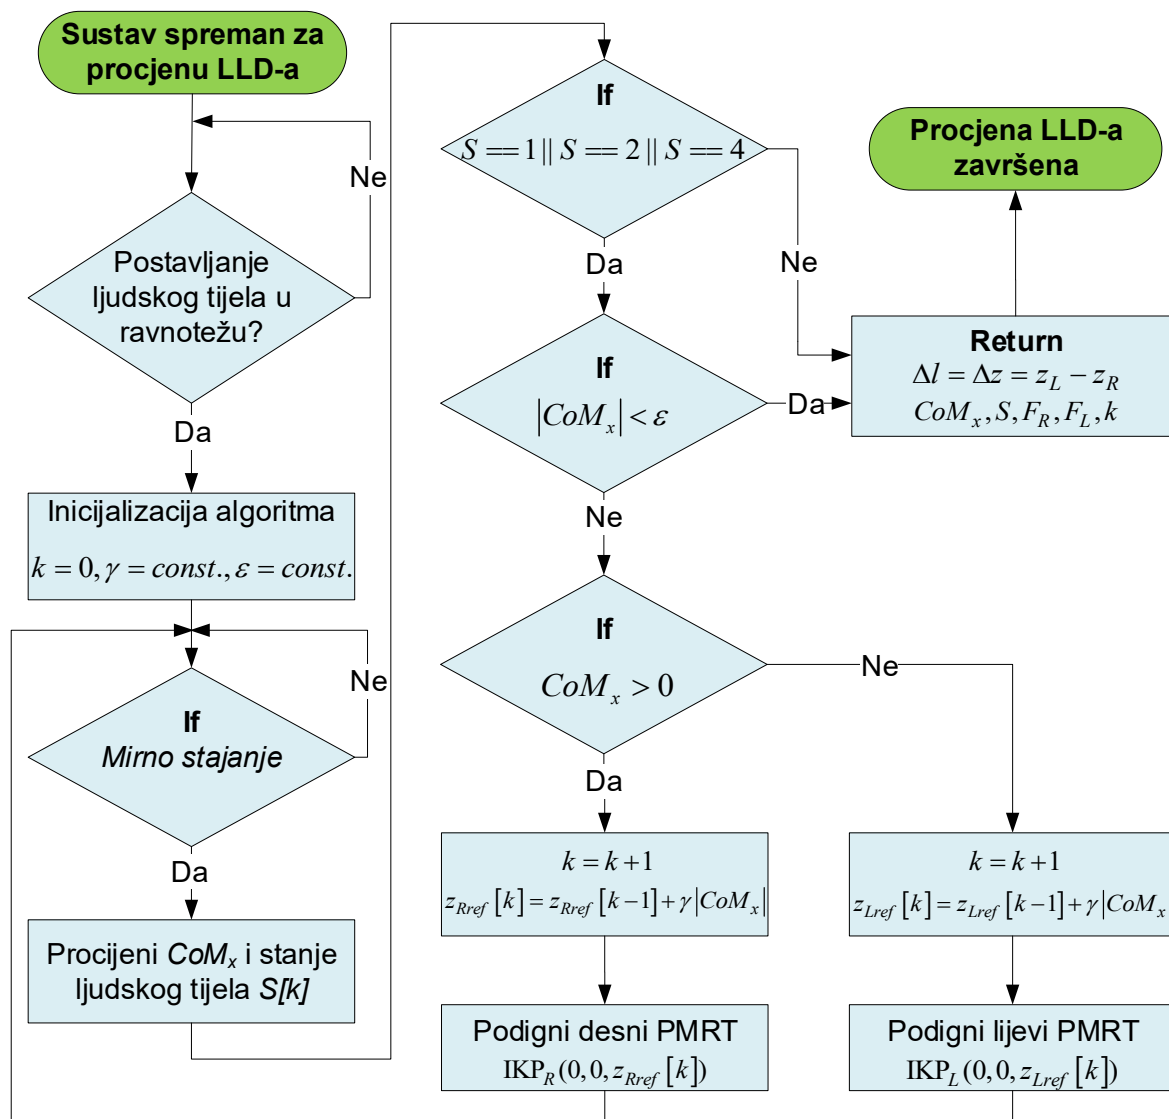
Sustav spreman za procjenu LLD-a

Ne

Postavljanje ljudskog tijela u ravnotežu?

Da

Inicijalizacija algoritma
$k=0, \gamma = const., \varepsilon = const.$

Ne

If
Mirno stajanje

Da

Procijeni $CoM_x$ i stanje ljudskog tijela S[k]

If
$S==1 \| S==2 \| S==4$

Da

Ne

If
$|CoM_x| < \varepsilon$

Da

Ne

If
$CoM_x > 0$

Ne

Da

$k=k+1$
$z_{Rref}[k] = z_{Rref}[k-1] + \gamma |CoM_x|$

Podigni desni PMRT
$IKP_R(0,0,z_{Rref}[k])$

Procjena LLD-a završena

Return
$\Delta l = \Delta z = z_L - z_R$
$CoM_x, S, F_R, F_L, k$

$k=k+1$
$z_{Lref}[k] = z_{Lref}[k-1] + \gamma |CoM_x$

Podigni lijevi PMRT
$IKP_L(0,0,z_{Lref}[k])$